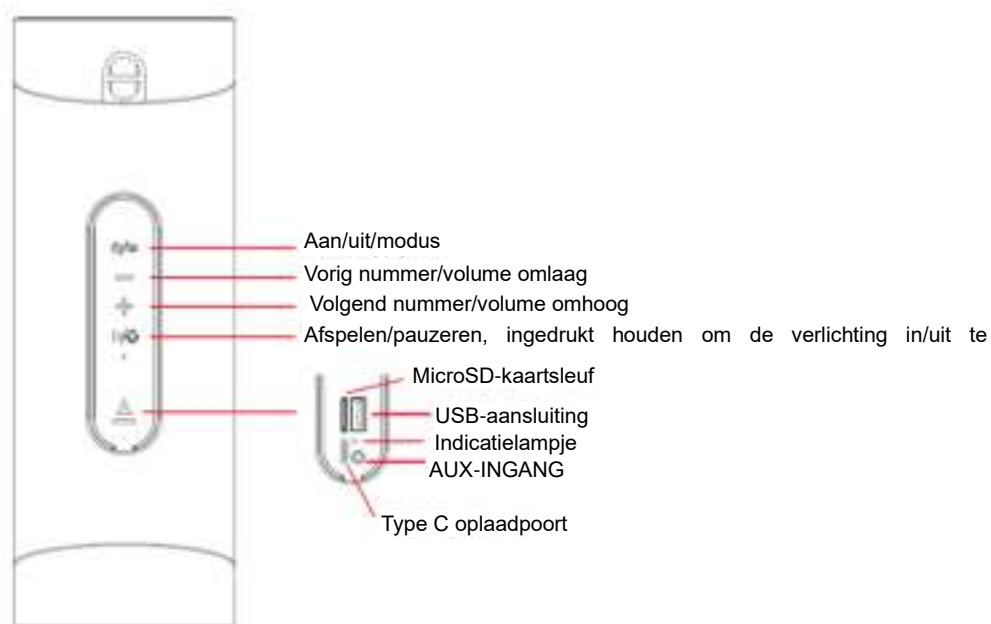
Aan/uit/modus
Vorig nummer/volume omlaag
Volgend nummer/volume omhoog
Afspelen/pauzeren, ingedrukt houden om de verlichting in/uit te
MicroSD-kaartsleuf
USB-aansluiting
Indicatielampje
AUX-INGANG
Type C oplaadpoort